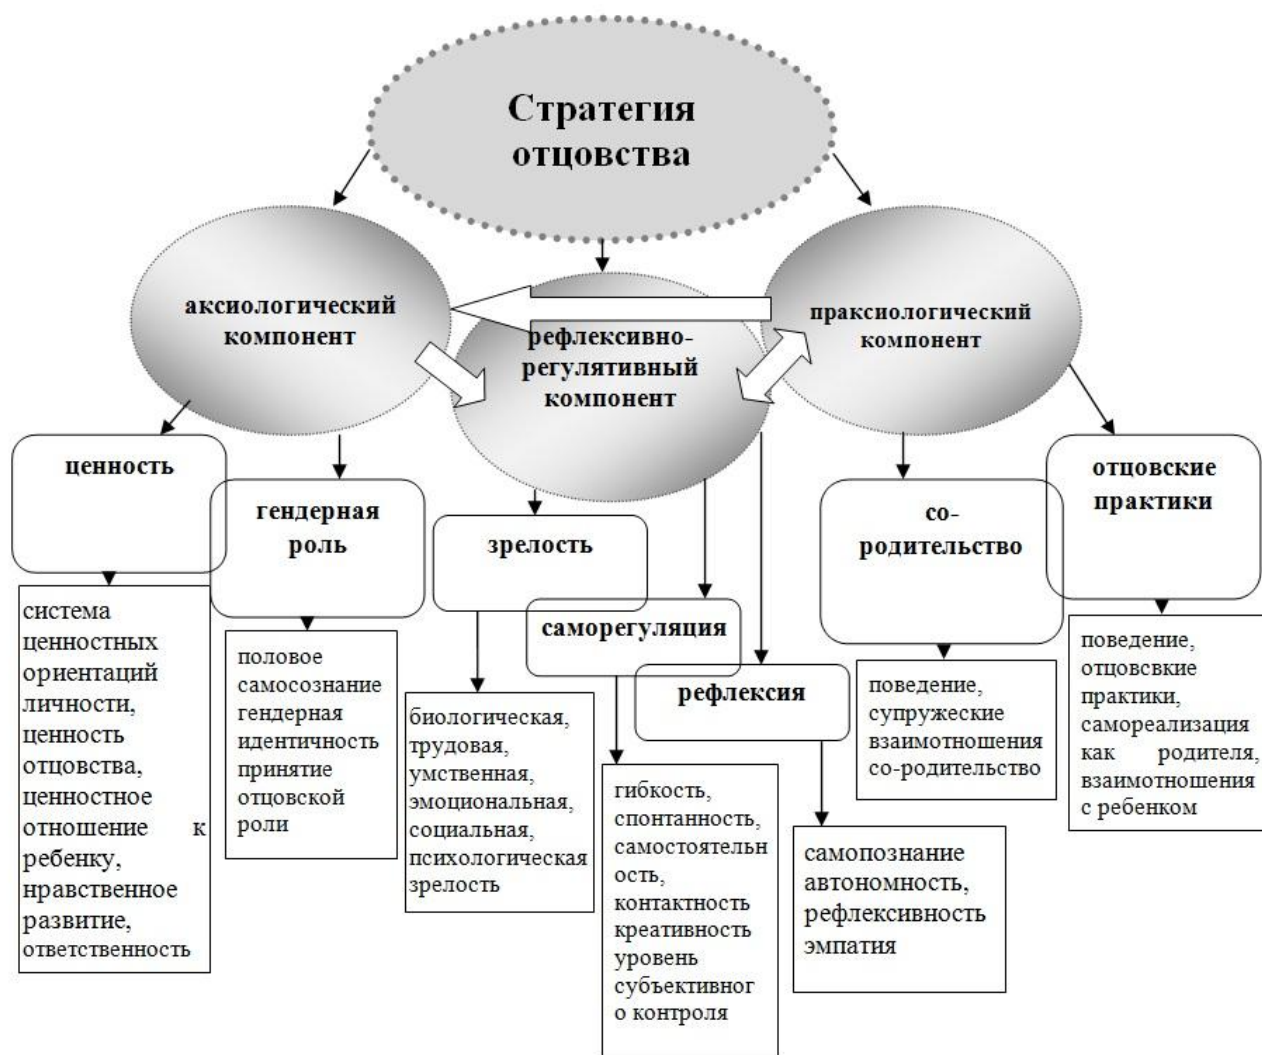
Стратегия отцовства

аксиологический компонент

рефлексивно-регулятивный компонент

праксиологический компонент

ценность

система ценностных ориентаций личности, ценность отцовства, ценностное отношение к ребенку, нравственное развитие, ответственность

гендерная роль

половое самосознание гендерная идентичность принятие отцовской роли

зрелость

биологическая, трудовая, умственная, эмоциональная, социальная, психологическая зрелость

саморегуляция

гибкость, спонтанность, самостоятельн ость, контактность креативность уровень субъективног о контроля

рефлексия

самопознание автономность, рефлексивность эмпатия

со-родительство

поведение, супружеские взаимотношения со-родительство

отцовские практики

поведение, отцовсвкие практики, самореализация как родителя, взаимотношения с ребенком